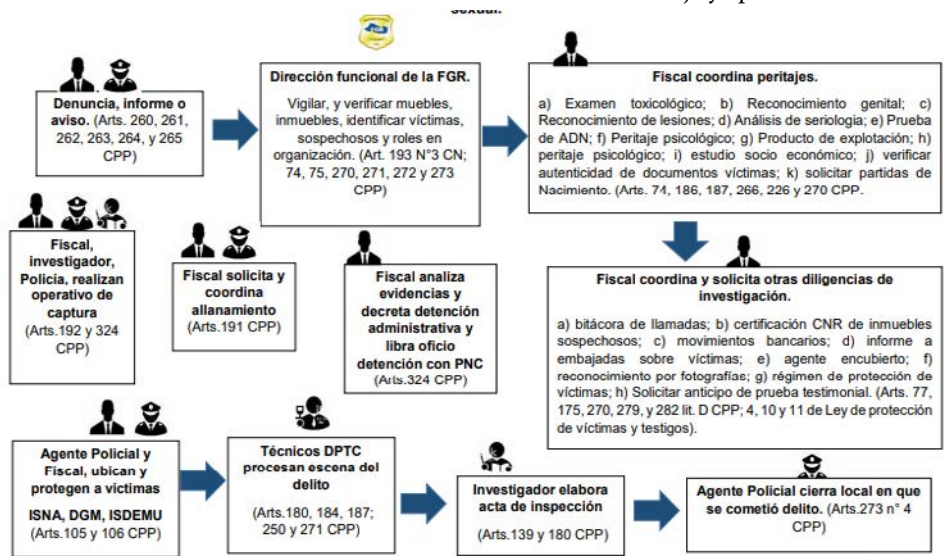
sexual. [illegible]

**Denuncia, informe o aviso.** (Arts. 260, 261, 262, 263, 264, y 265 CPP)

**Dirección funcional de la FGR.**

Vigilar, y verificar muebles, inmuebles, identificar víctimas, sospechosos y roles en organización. (Art. 193 N°3 CN; 74, 75, 270, 271, 272 y 273 CPP)

**Fiscal coordina peritajes.**

a) Examen toxicológico; b) Reconocimiento genital; c) Reconocimiento de lesiones; d) Análisis de seriología; e) Prueba de ADN; f) Peritaje psicológico; g) Producto de explotación; h) peritaje psicológico; i) estudio socio económico; j) verificar autenticidad de documentos víctimas; k) solicitar partidas de Nacimiento. (Arts. 74, 186, 187, 266, 226 y 270 CPP.

**Fiscal, investigador, Policia, realizan operativo de captura** (Arts.192 y 324 CPP)

**Fiscal solicita y coordina allanamiento** (Arts.191 CPP)

**Fiscal analiza evidencias y decreta detención administrativa y libra oficio detención con PNC** (Arts.324 CPP)

**Fiscal coordina y solicita otras diligencias de investigación.**

a) bitácora de llamadas; b) certificación CNR de inmuebles sospechosos; c) movimientos bancarios; d) informe a embajadas sobre víctimas; e) agente encubierto; f) reconocimiento por fotografías; g) régimen de protección de víctimas; h) Solicitar anticipo de prueba testimonial. (Arts. 77, 175, 270, 279, y 282 lit. D CPP; 4, 10 y 11 de Ley de protección de víctimas y testigos).

**Agente Policial y Fiscal, ubican y protegen a víctimas ISNA, DGM, ISDEMU** (Arts.105 y 106 CPP)

**Técnicos DPTC procesan escena del delito** (Arts.180, 184, 187; 250 y 271 CPP)

**Investigador elabora acta de inspección** (Arts.139 y 180 CPP)

**Agente Policial cierra local en que se cometió delito.** (Arts.273 n° 4 CPP)